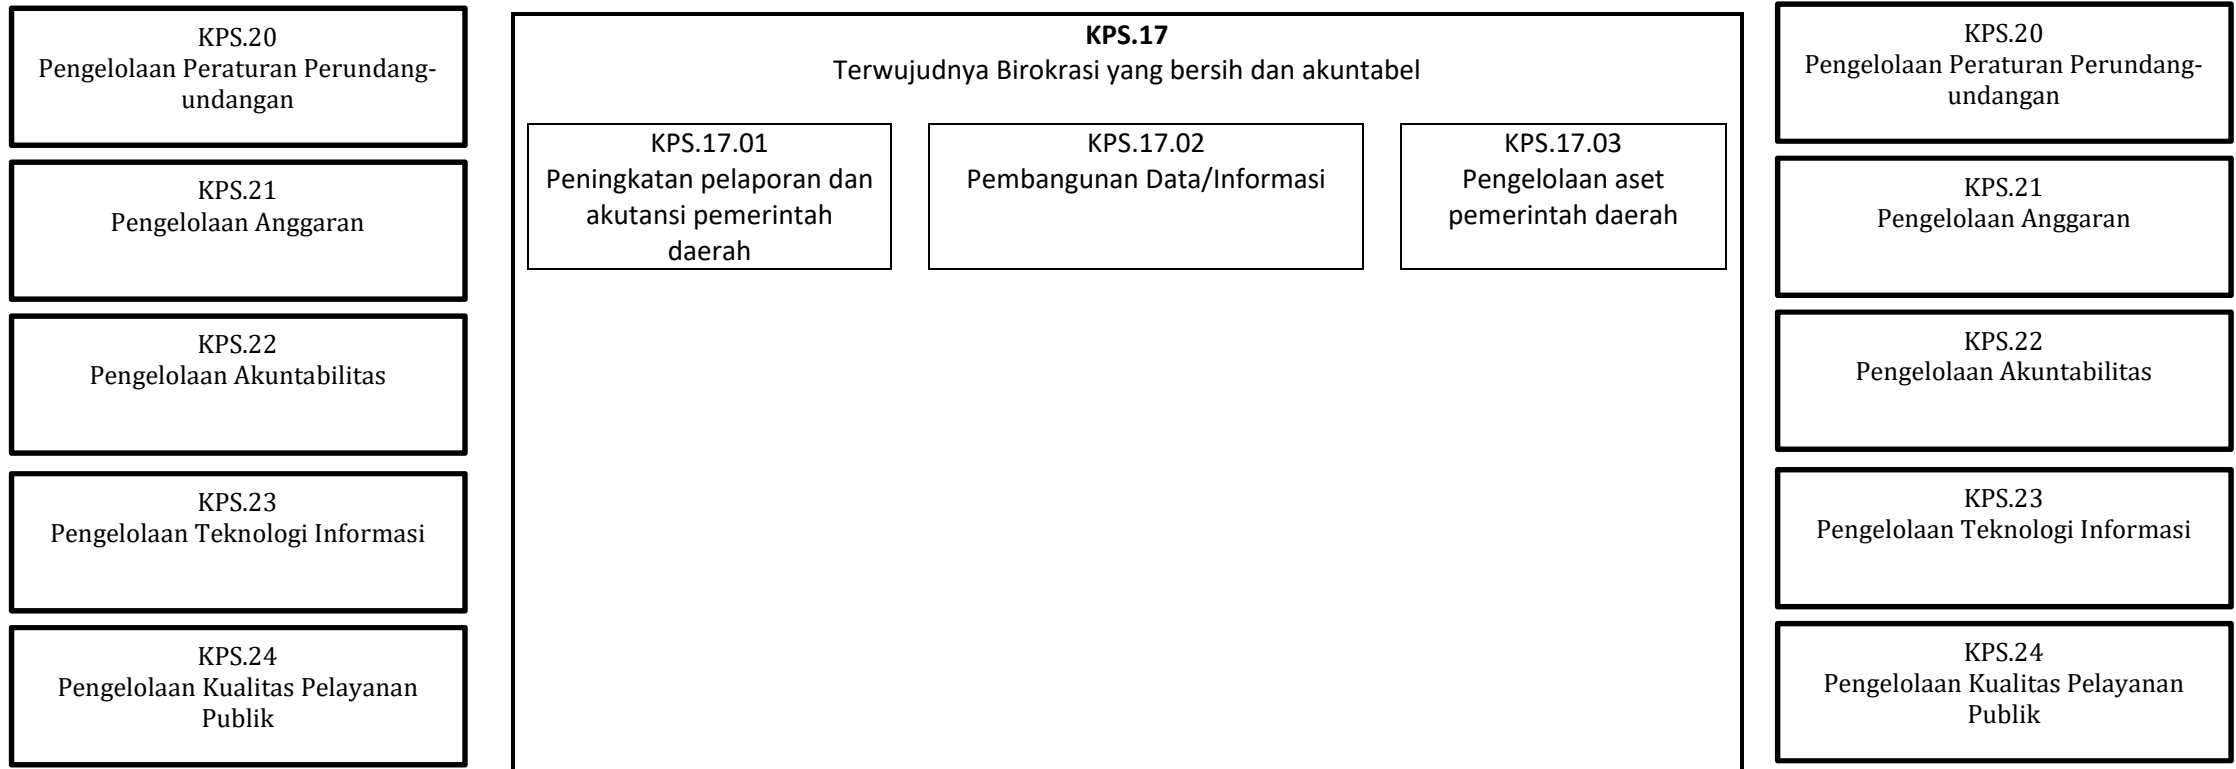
KPS.20
Pengelolaan Peraturan Perundang-undangan

KPS.21
Pengelolaan Anggaran

KPS.22
Pengelolaan Akuntabilitas

KPS.23
Pengelolaan Teknologi Informasi

KPS.24
Pengelolaan Kualitas Pelayanan Publik

**KPS.17**
Terwujudnya Birokrasi yang bersih dan akuntabel

KPS.17.01
Peningkatan pelaporan dan akutansi pemerintah daerah

KPS.17.02
Pembangunan Data/Informasi

KPS.17.03
Pengelolaan aset pemerintah daerah

KPS.20
Pengelolaan Peraturan Perundang-undangan

KPS.21
Pengelolaan Anggaran

KPS.22
Pengelolaan Akuntabilitas

KPS.23
Pengelolaan Teknologi Informasi

KPS.24
Pengelolaan Kualitas Pelayanan Publik